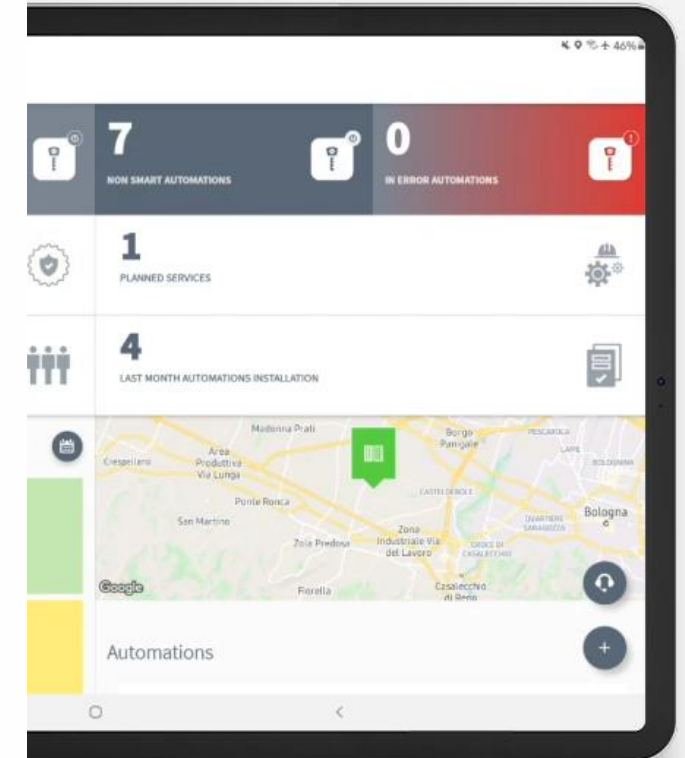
46%

7
NON SMART AUTOMATIONS

0
IN ERROR AUTOMATIONS

1
PLANNED SERVICES

4
LAST MONTH AUTOMATIONS INSTALLATION

Madonna Prati
Borgo Panigale
PESCAROLA
Crespellano
Area Produttiva Via Lunga
LAME
BOLOGNINA
CASTELDEBOLE
Ponte Ronca
San Martino
Bologna
QUARTIERE SARAGOZZA
Zona Industriale Via del Lavoro
Zola Predosa
CROCE DI CASALECCHIO
Google
Fiorella
Casalecchio di Reno

Automations